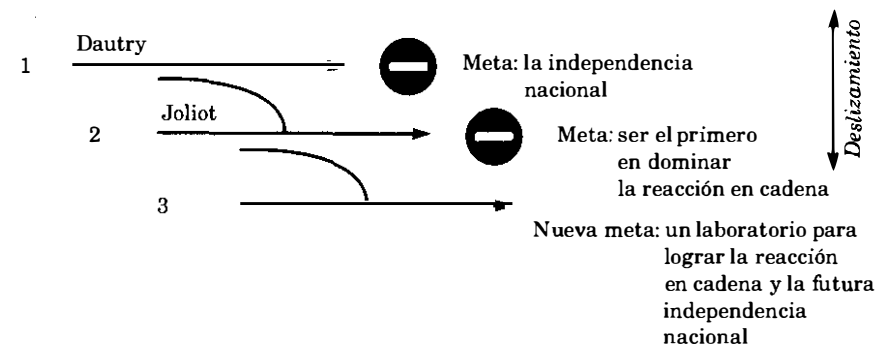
1 Dautry

Meta: la independencia nacional

2 Joliot

Meta: ser el primero en dominar la reacción en cadena

3

Nueva meta: un laboratorio para lograr la reacción en cadena y la futura independencia nacional

Deslizamiento